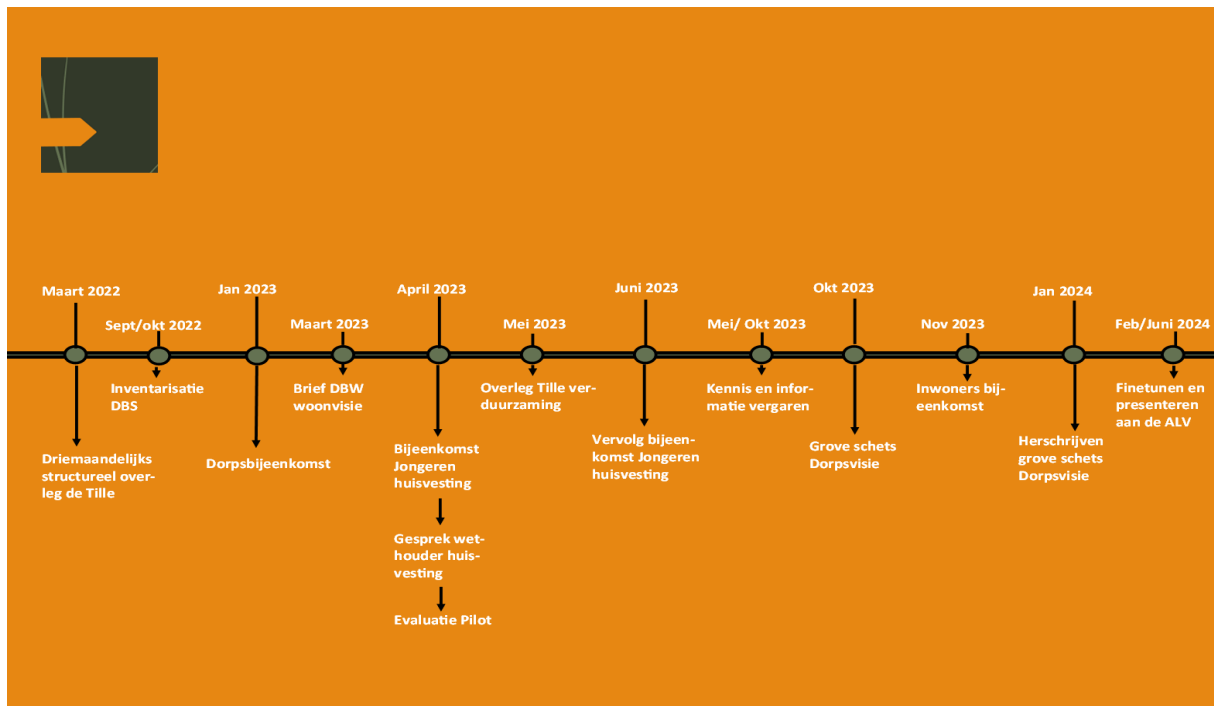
Maart 2022

Driemaandelijks structureel overleg de Tille

Sept/okt 2022

Inventarisatie DBS

Jan 2023

Dorpsbijeenkomst

Maart 2023

Brief DBW woonvisie

April 2023

Bijeenkomst Jongeren huisvesting

Gesprek wethouder huisvesting

Evaluatie Pilot

Mei 2023

Overleg Tille verduurzaming

Juni 2023

Vervolg bijeenkomst Jongeren huisvesting

Mei/ Okt 2023

Kennis en informatie vergaren

Okt 2023

Grove schets Dorpsvisie

Nov 2023

Inwoners bijeenkomst

Jan 2024

Herschrijven grove schets Dorpsvisie

Feb/Juni 2024

Finetunen en presenteren aan de ALV